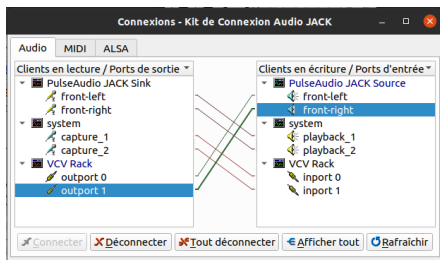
Connexions - Kit de Connexion Audio JACK

Audio | MIDI | ALSA

Clients en lecture / Ports de sortie
PulseAudio JACK Sink
front-left
front-right
system
capture_1
capture_2
VCV Rack
outport 0
outport 1

Clients en écriture / Ports d'entrée
PulseAudio JACK Source
front-left
front-right
system
playback_1
playback_2
VCV Rack
inport 0
inport 1

Connecter | Déconnecter | Tout déconnecter | Afficher tout | Rafraîchir